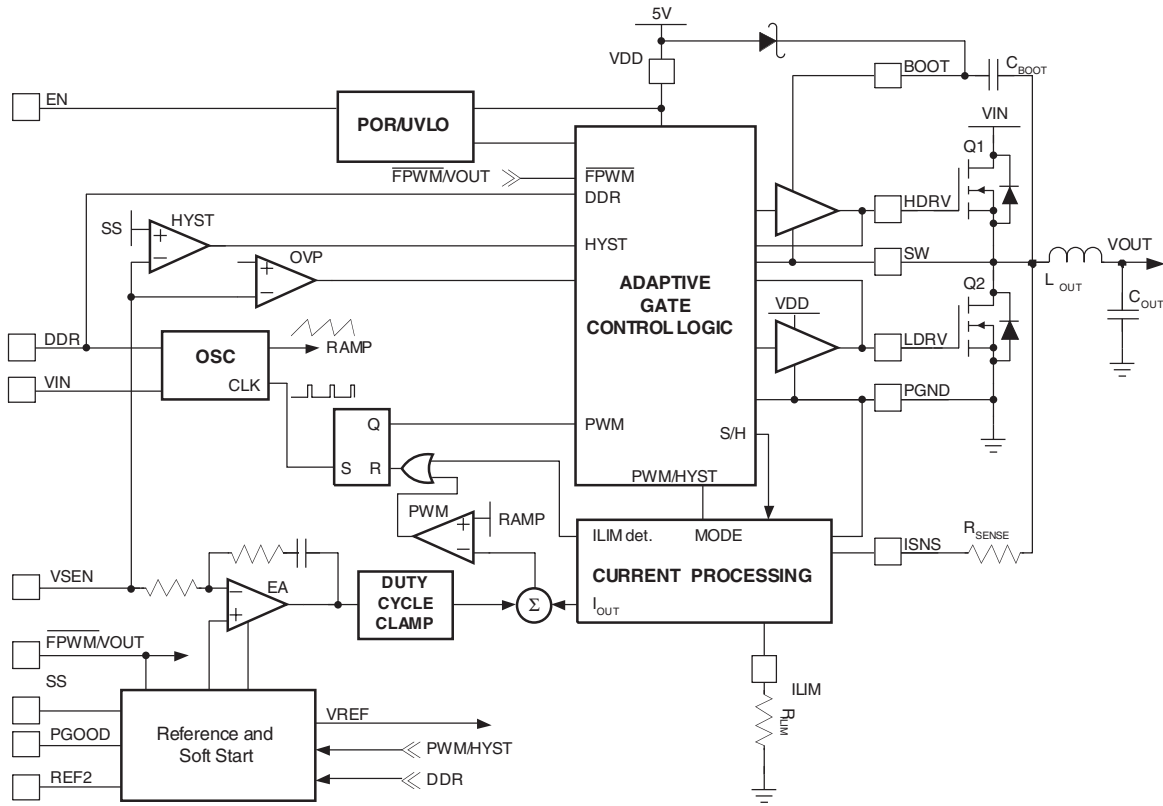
5V
VDD
BOOT
$C_{BOOT}$
EN
POR/UVLO
VIN
Q1
$\overline{FPWM}$/VOUT
$\overline{FPWM}$
DDR
HDRV
SS
HYST
+
−
HYST
OVP
+
−
SW
VOUT
$L_{OUT}$
$C_{OUT}$
ADAPTIVE
GATE
CONTROL LOGIC
VDD
Q2
DDR
OSC
RAMP
LDRV
VIN
CLK
PGND
Q
PWM
S/H
S
R
PWM/HYST
PWM
+
−
RAMP
ILIM det.
MODE
ISNS
$R_{SENSE}$
VSEN
EA
−
+
DUTY
CYCLE
CLAMP
Σ
CURRENT PROCESSING
$I_{OUT}$
$\overline{FPWM}$/VOUT
SS
ILIM
$R_{ILIM}$
VREF
PGOOD
Reference and
Soft Start
PWM/HYST
REF2
DDR